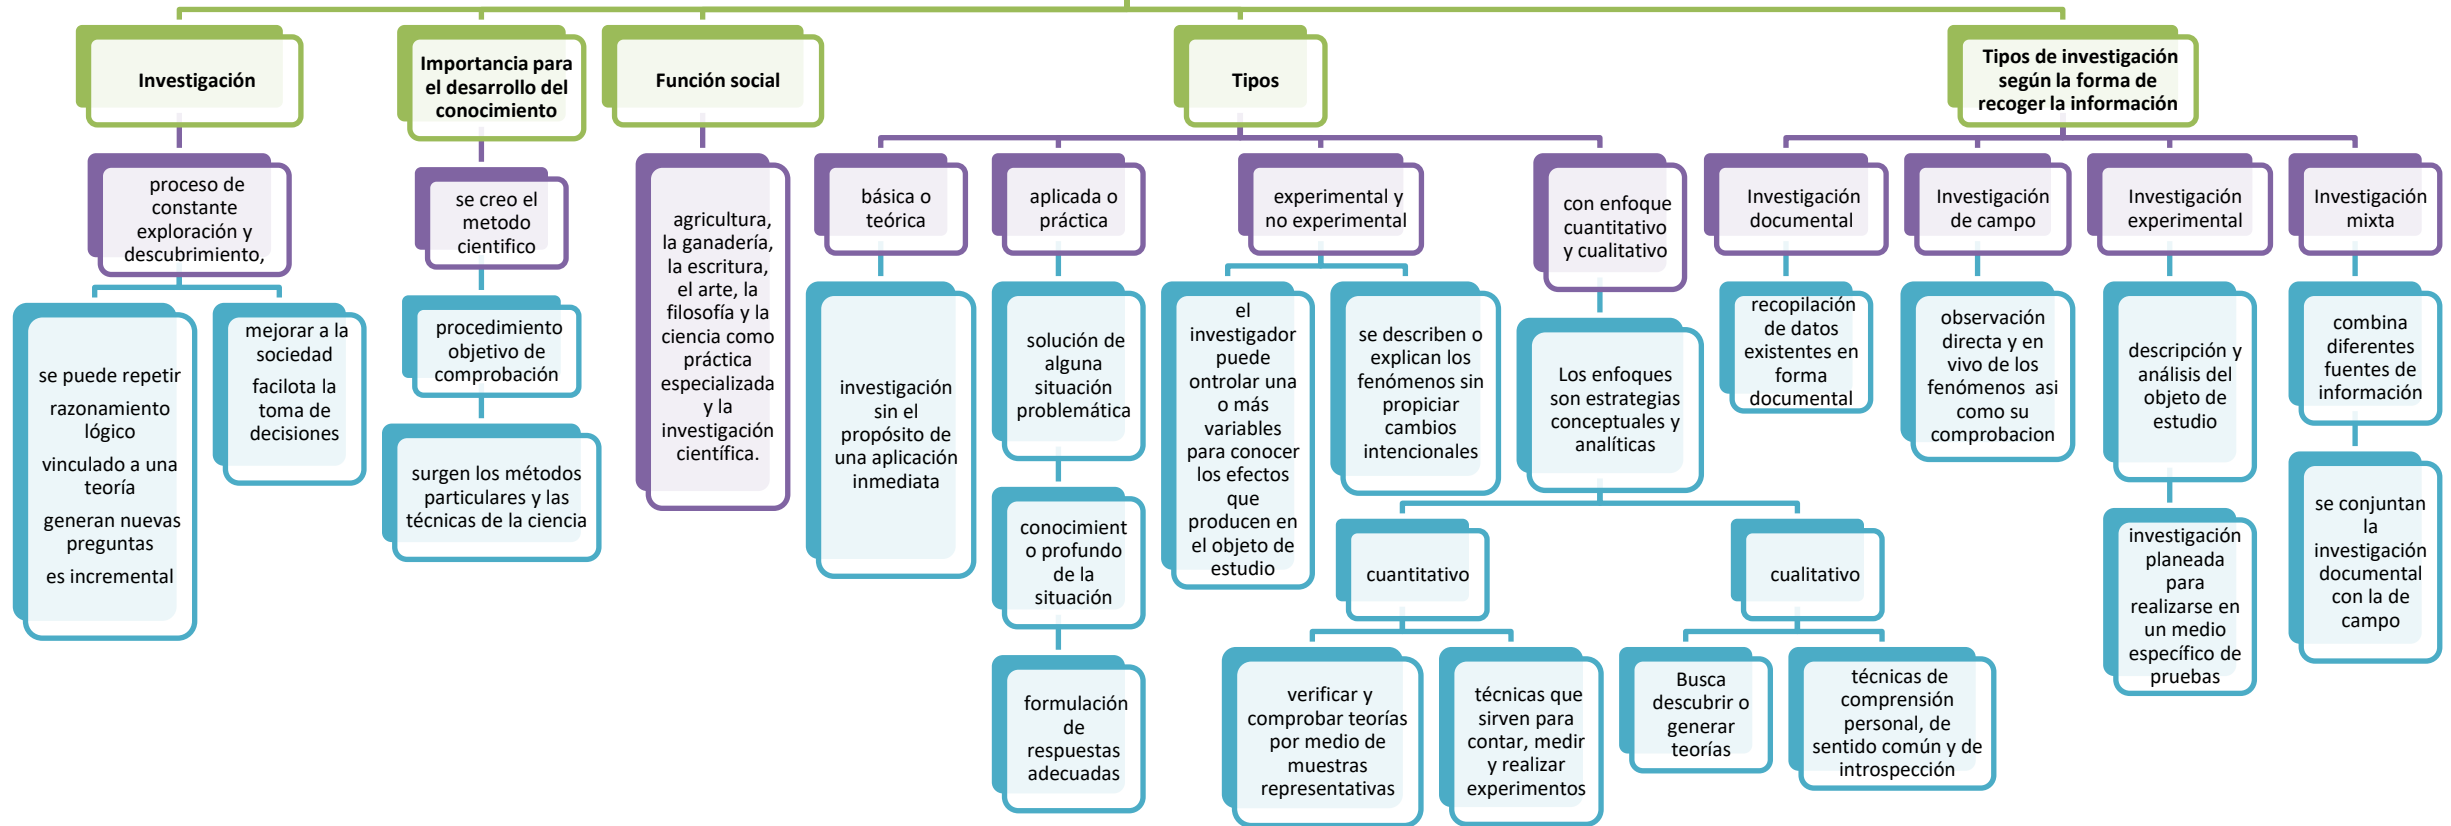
Investigación

proceso de constante exploración y descubrimiento,

se puede repetir

razonamiento lógico

vinculado a una teoría

generan nuevas preguntas

es incremental

mejorar a la sociedad

facilota la toma de decisiones

Importancia para el desarrollo del conocimiento

se creo el metodo cientifico

procedimiento objetivo de comprobación

surgen los métodos particulares y las técnicas de la ciencia

Función social

agricultura, la ganadería, la escritura, el arte, la filosofía y la ciencia como práctica especializada y la investigación científica.

Tipos

básica o teórica

investigación sin el propósito de una aplicación inmediata

aplicada o práctica

solución de alguna situación problemática

conocimient o profundo de la situación

formulación de respuestas adecuadas

experimental y no experimental

el investigador puede ontrolar una o más variables para conocer los efectos que producen en el objeto de estudio

se describen o explican los fenómenos sin propiciar cambios intencionales

con enfoque cuantitativo y cualitativo

Los enfoques son estrategias conceptuales y analíticas

cuantitativo

verificar y comprobar teorías por medio de muestras representativas

técnicas que sirven para contar, medir y realizar experimentos

cualitativo

Busca descubrir o generar teorías

técnicas de comprensión personal, de sentido común y de introspección

Tipos de investigación según la forma de recoger la información

Investigación documental

recopilación de datos existentes en forma documental

Investigación de campo

observación directa y en vivo de los fenómenos asi como su comprobacion

Investigación experimental

descripción y análisis del objeto de estudio

investigación planeada para realizarse en un medio específico de pruebas

Investigación mixta

combina diferentes fuentes de información

se conjuntan la investigación documental con la de campo